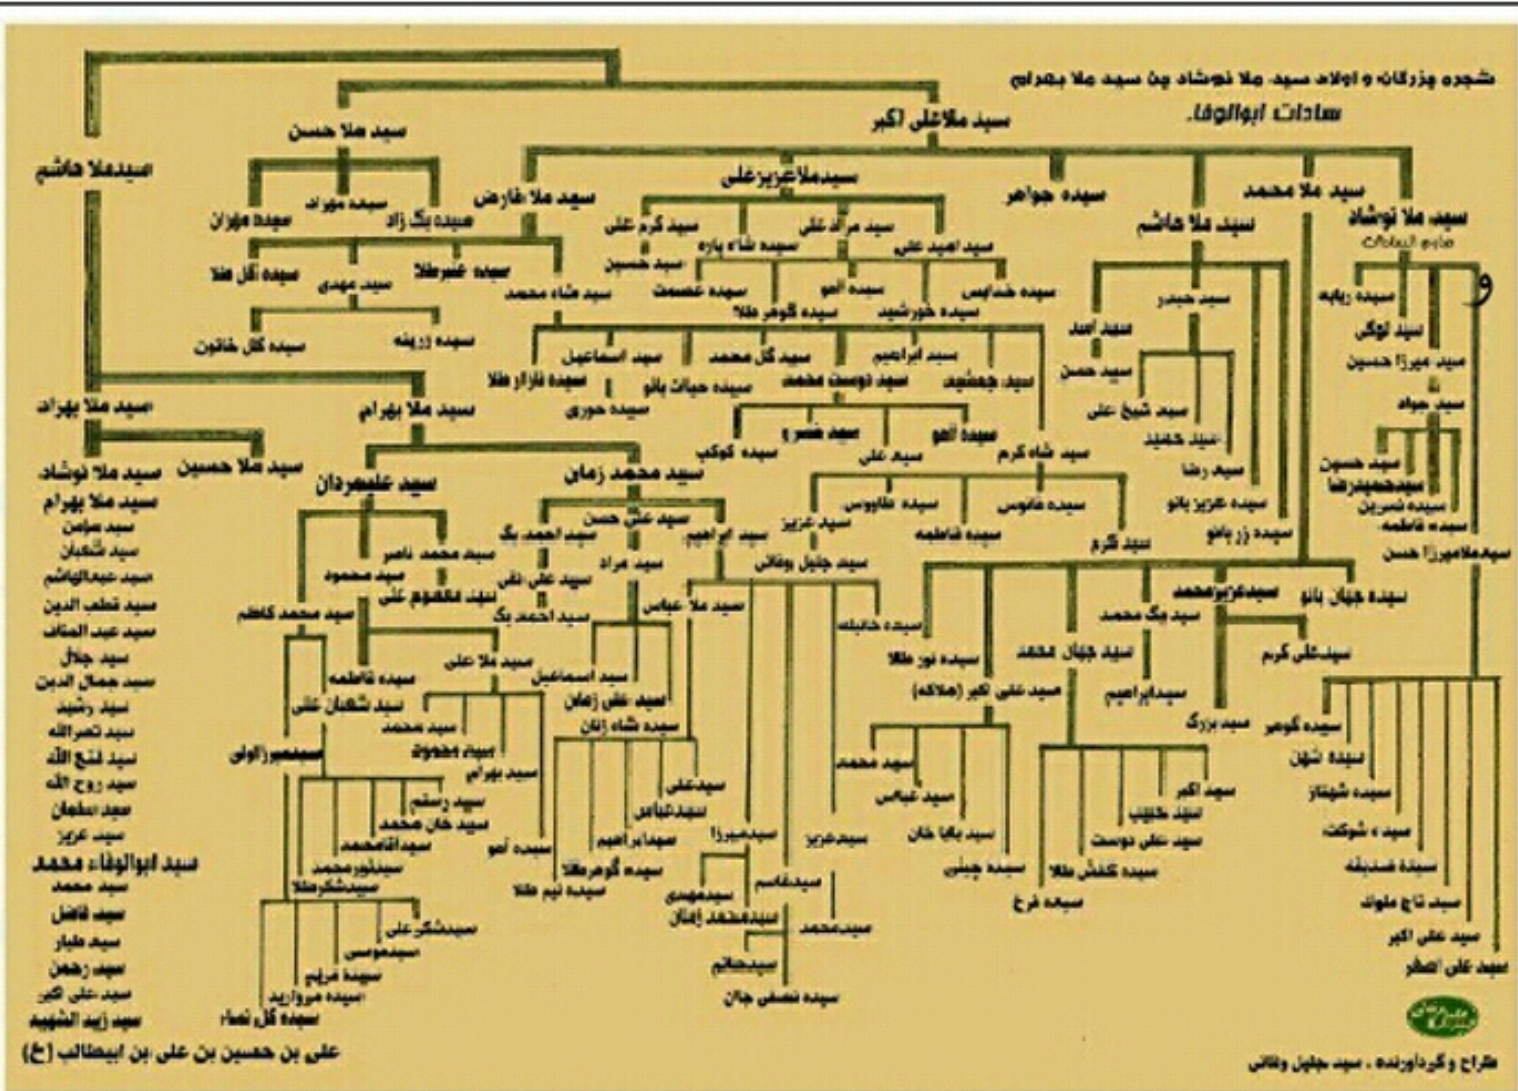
شجره بزرگان و اولاد سید ملا نوشاد بن سید ملا بهرام
سادات ابوالوفا

سید ملاعلی اکبر
سید ملا حسن
سیدملا هاشم

سید ملا محمد
سید ملا نوشاد
سیده جواهر
سید ملا هاشم
سیدملاعزیزعلی
سید ملا فارض
سیده مهران
سیده مهراد
سیده بگ زاد

سید کرم علی
سید مراد علی
سیده شاه پاره
سید امید علی
سید حسین
سیده عصمت
سید آمو
سیده گوهر ملا
سیده خدایس
سیده خورشید
سیده آل ملا
سید مهدی
سید غیرملا
سید شاه محمد
سیده گل خاتون
سیده زرینه

سید اسماعیل
سیده گل محمد
سید ابراهیم
سید دوست محمد
سید جمشید
سیده فارار ملا
سیده حیات بانو
سیده حوری
سید ملا بهراد
سید ملا بهرام
سید ملا حسین
سید علیمردان
سید محمد زمان
سیده کوکب
سید خسرو
سید علی
سیده آمو
سید شاه کرم

سید حیدر
سید احمد
سید حسن
سید شیخ علی
سید حمید
سید رضا
سیده عزیز بانو
سیده زر بانو
سیده ربابه
سید توکل
سید میرزا حسین
سید جواد
سید حسن
سیدحمیدرضا
سیده نسرین
سیده فاطمه
سیدملامیرزا حسن

سید ملا نوشاد
سید ملا بهرام
سید سلمان
سید شعبان
سید عبدالهاشم
سید قطب الدین
سید عبد المناف
سید جلال
سید جمال الدین
سید رشید
سید نصرالله
سید فتح الله
سید روح الله
سید سلمان
سید عزیز
سید ابوالوفاء محمد
سید محمد
سید فاضل
سید طیار
سید زهمن
سید علی اکبر
سید زید الشهید
علی بن حسین بن علی بن ابیطالب (ع)

سید محمد ناصر
سید محمود
سید معصوم علی
سید محمد کاظم
سیده فاطمه
سید شعبان علی
سیدمیرزااولی
سید علی حسن
سید احمد بگ
سید علی نقی
سید احمد بگ
سید ابراهیم
سید مراد
سید عزیز
سید جلیل وفائی
سید ملا عباس
سید ملا علی
سید اسماعیل
سید علی زمان
سیده شاه زنان
سید محمد
سید محمود
سید بهرام
سید رستم
سید خان محمد
سید قاسم محمد
سید آمو
سیدنورمحمد
سیدشکرملا
سیدشکر علی
سیدموسی
سیده مریم
سیده مروارید
سیده گل نساء
سیدعلی
سیدعباس
سیدابراهیم
سیده گوهرملا
سید نیم ملا
سیدمیرزا
سیدمهدی
سیدمحمد زمان
سیدقاسم
سیدعزیز
سیدمحمد
سیدحاتم
سیده نصفی جان
سیده طاووس
سیده فاطمه
سیده قانوس
سید کرم
سیده حلیمه

سیده نور ملا
سیده علی اکبر (ملاکه)
سید محمد
سید عباس
سید بابا خان
سیده جیلی
سید جهان محمد
سید بگ محمد
سیدعزیزمحمد
سیده جهان بانو
سیدعلی کرم
سیدابراهیم
سید بزرگ
سید اکبر
سید حبیب
سید علی دوست
سیده کفش ملا
سیده فرخ
سیده گوهر
سیده شهن
سیده شهناز
سید شوکت
سیدة خدیجه
سید تاج ملوك
سید علی اکبر
سید علی اصغر

طراح وگردآورنده . سید جلیل وفائی